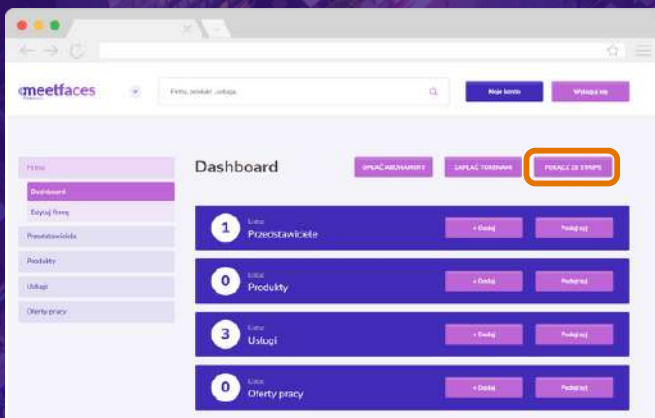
meetfaces

Firma, produkt, usługa...

Moje konto

Wyloguj się

Firma

Dashboard

Edytuj firmę

Przedstawiciele

Produkty

Usługi

Oferty pracy

Dashboard

OPŁAĆ ABONAMENTY

ZAPŁAĆ TOKENAMI

POŁĄCZ ZE STRIPE

Lista
1 Przedstawiciele

+ Dodaj

Podgląd

Lista
0 Produkty

+ Dodaj

Podgląd

Lista
3 Usługi

+ Dodaj

Podgląd

Lista
0 Oferty pracy

+ Dodaj

Podgląd